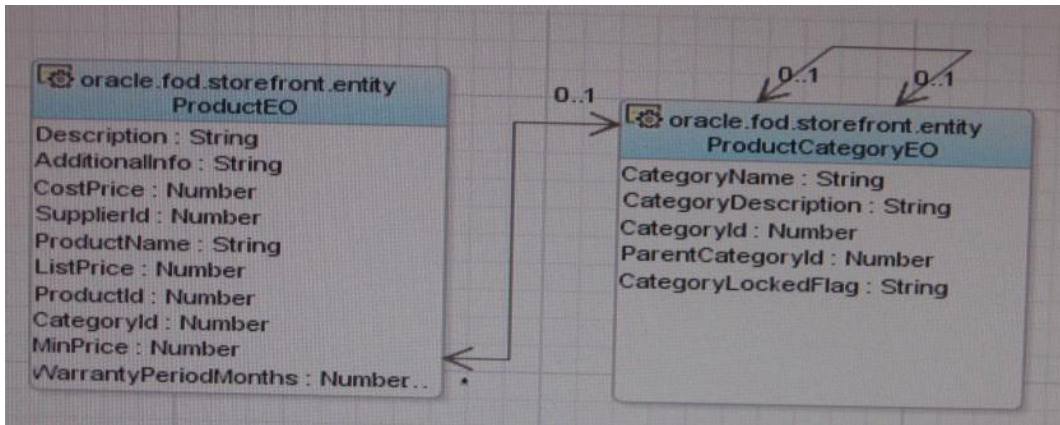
oracle.fod.storefront.entity
ProductEO

Description : String
AdditionalInfo : String
CostPrice : Number
SupplierId : Number
ProductName : String
ListPrice : Number
ProductId : Number
CategoryId : Number
MinPrice : Number
WarrantyPeriodMonths : Number..

0..1

*

0..1

0..1

oracle.fod.storefront.entity
ProductCategoryEO

CategoryName : String
CategoryDescription : String
CategoryId : Number
ParentCategoryId : Number
CategoryLockedFlag : String